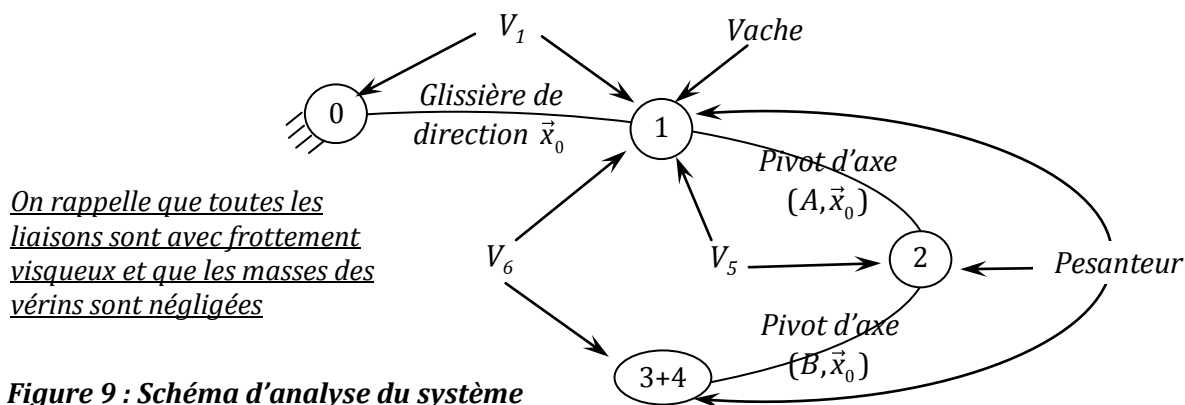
$V_1$

Vache

0

Glissière de direction $\vec{x}_0$

1

Pivot d'axe $(A,\vec{x}_0)$

On rappelle que toutes les liaisons sont avec frottement visqueux et que les masses des vérins sont négligées

$V_6$

$V_5$

2

Pesanteur

Pivot d'axe $(B,\vec{x}_0)$

3+4

Figure 9 : Schéma d'analyse du système